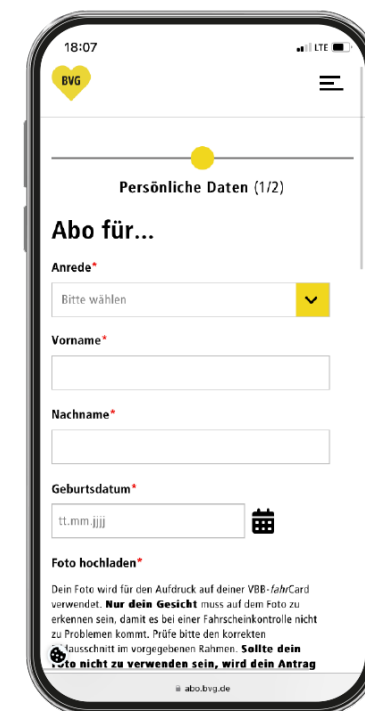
18:07

LTE

BVG

Persönliche Daten (1/2)

Abo für...

Anrede*

Bitte wählen

Vorname*

Nachname*

Geburtsdatum*

tt.mm.jjjj

Foto hochladen*

Dein Foto wird für den Aufdruck auf deiner VBB-fahrCard verwendet. **Nur dein Gesicht** muss auf dem Foto zu erkennen sein, damit es bei einer Fahrscheinkontrolle nicht zu Problemen kommt. Prüfe bitte den korrekten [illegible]ausschnitt im vorgegebenen Rahmen. **Sollte dein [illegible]oto nicht zu verwenden sein, wird dein Antrag**

abo.bvg.de